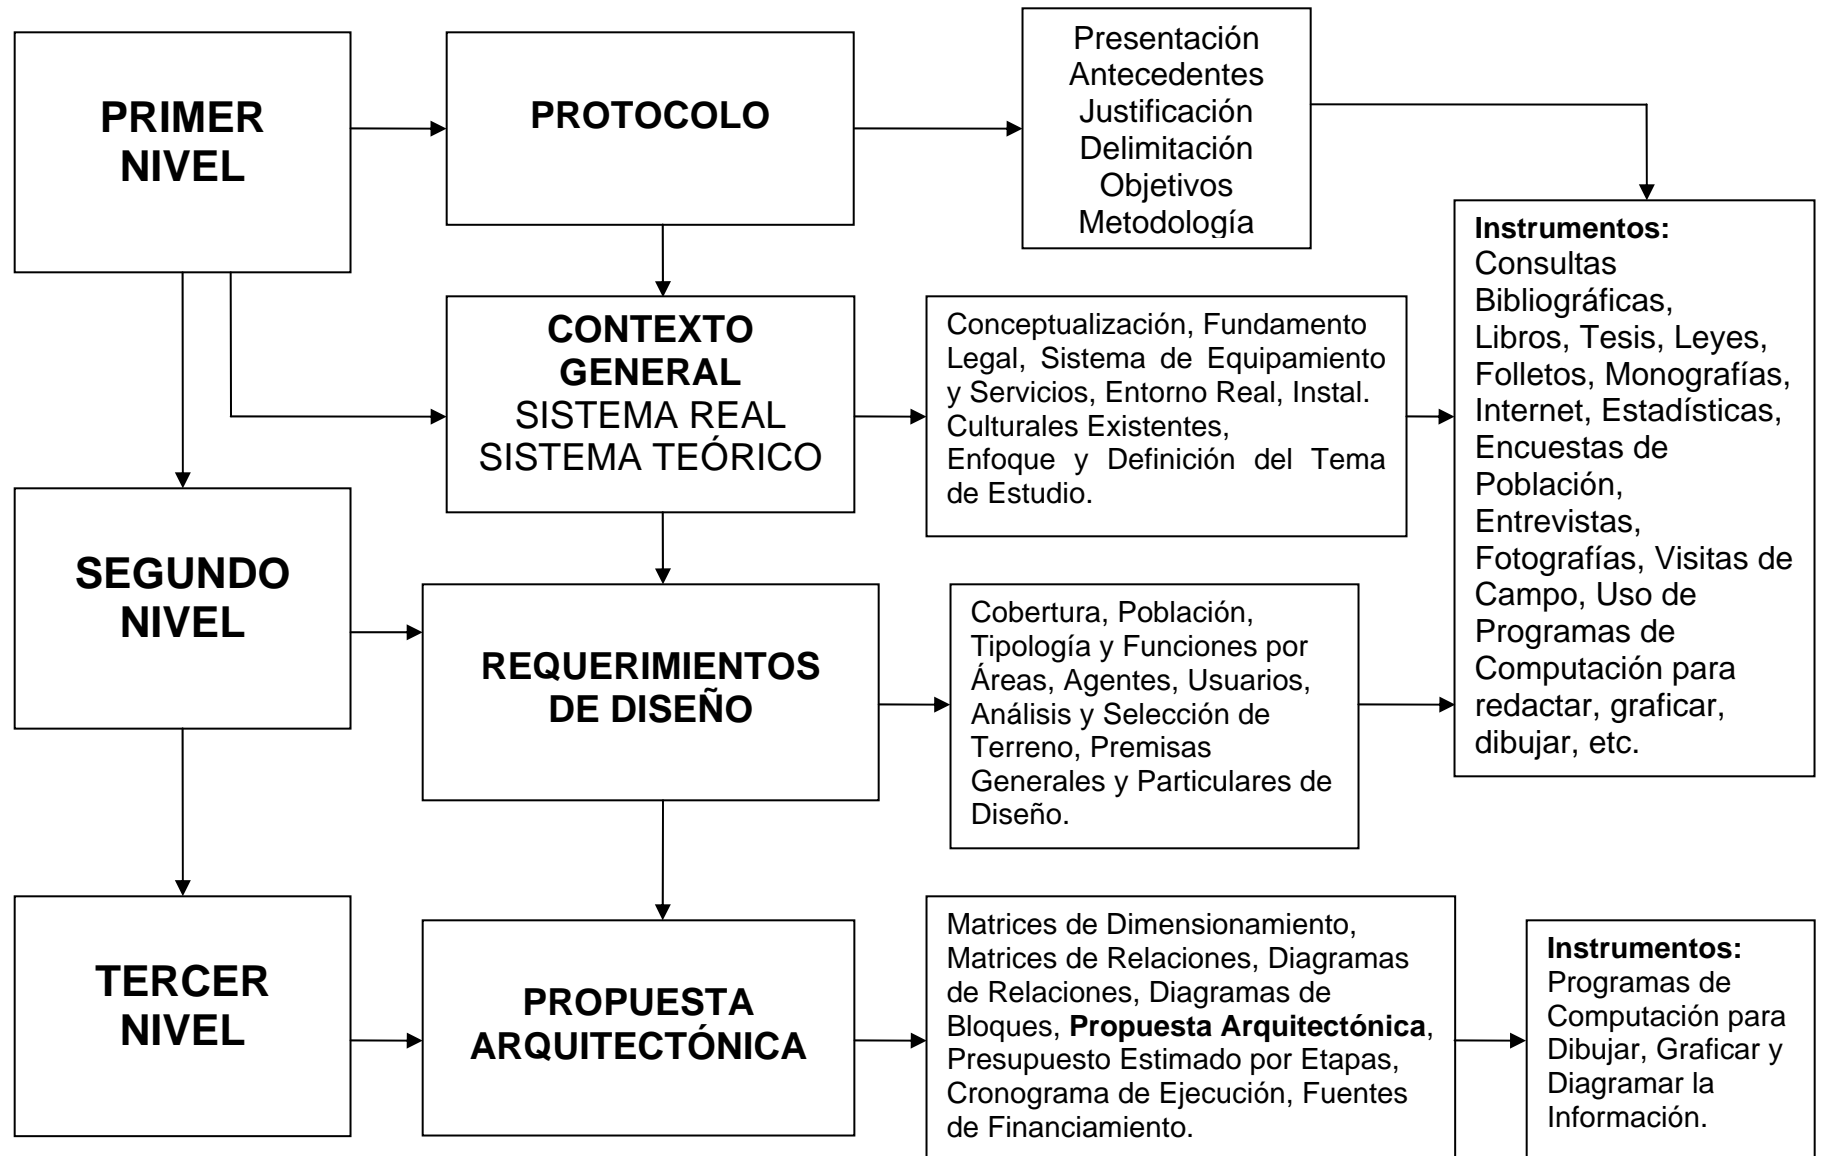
PRIMER NIVEL

PROTOCOLO

Presentación
Antecedentes
Justificación
Delimitación
Objetivos
Metodología

Instrumentos:
Consultas Bibliográficas, Libros, Tesis, Leyes, Folletos, Monografías, Internet, Estadísticas, Encuestas de Población, Entrevistas, Fotografías, Visitas de Campo, Uso de Programas de Computación para redactar, graficar, dibujar, etc.

CONTEXTO GENERAL
SISTEMA REAL
SISTEMA TEÓRICO

Conceptualización, Fundamento Legal, Sistema de Equipamiento y Servicios, Entorno Real, Instal. Culturales Existentes,
Enfoque y Definición del Tema de Estudio.

SEGUNDO NIVEL

REQUERIMIENTOS DE DISEÑO

Cobertura, Población, Tipología y Funciones por Áreas, Agentes, Usuarios, Análisis y Selección de Terreno, Premisas Generales y Particulares de Diseño.

TERCER NIVEL

PROPUESTA ARQUITECTÓNICA

Matrices de Dimensionamiento, Matrices de Relaciones, Diagramas de Relaciones, Diagramas de Bloques, Propuesta Arquitectónica, Presupuesto Estimado por Etapas, Cronograma de Ejecución, Fuentes de Financiamiento.

Instrumentos:
Programas de Computación para Dibujar, Graficar y Diagramar la Información.